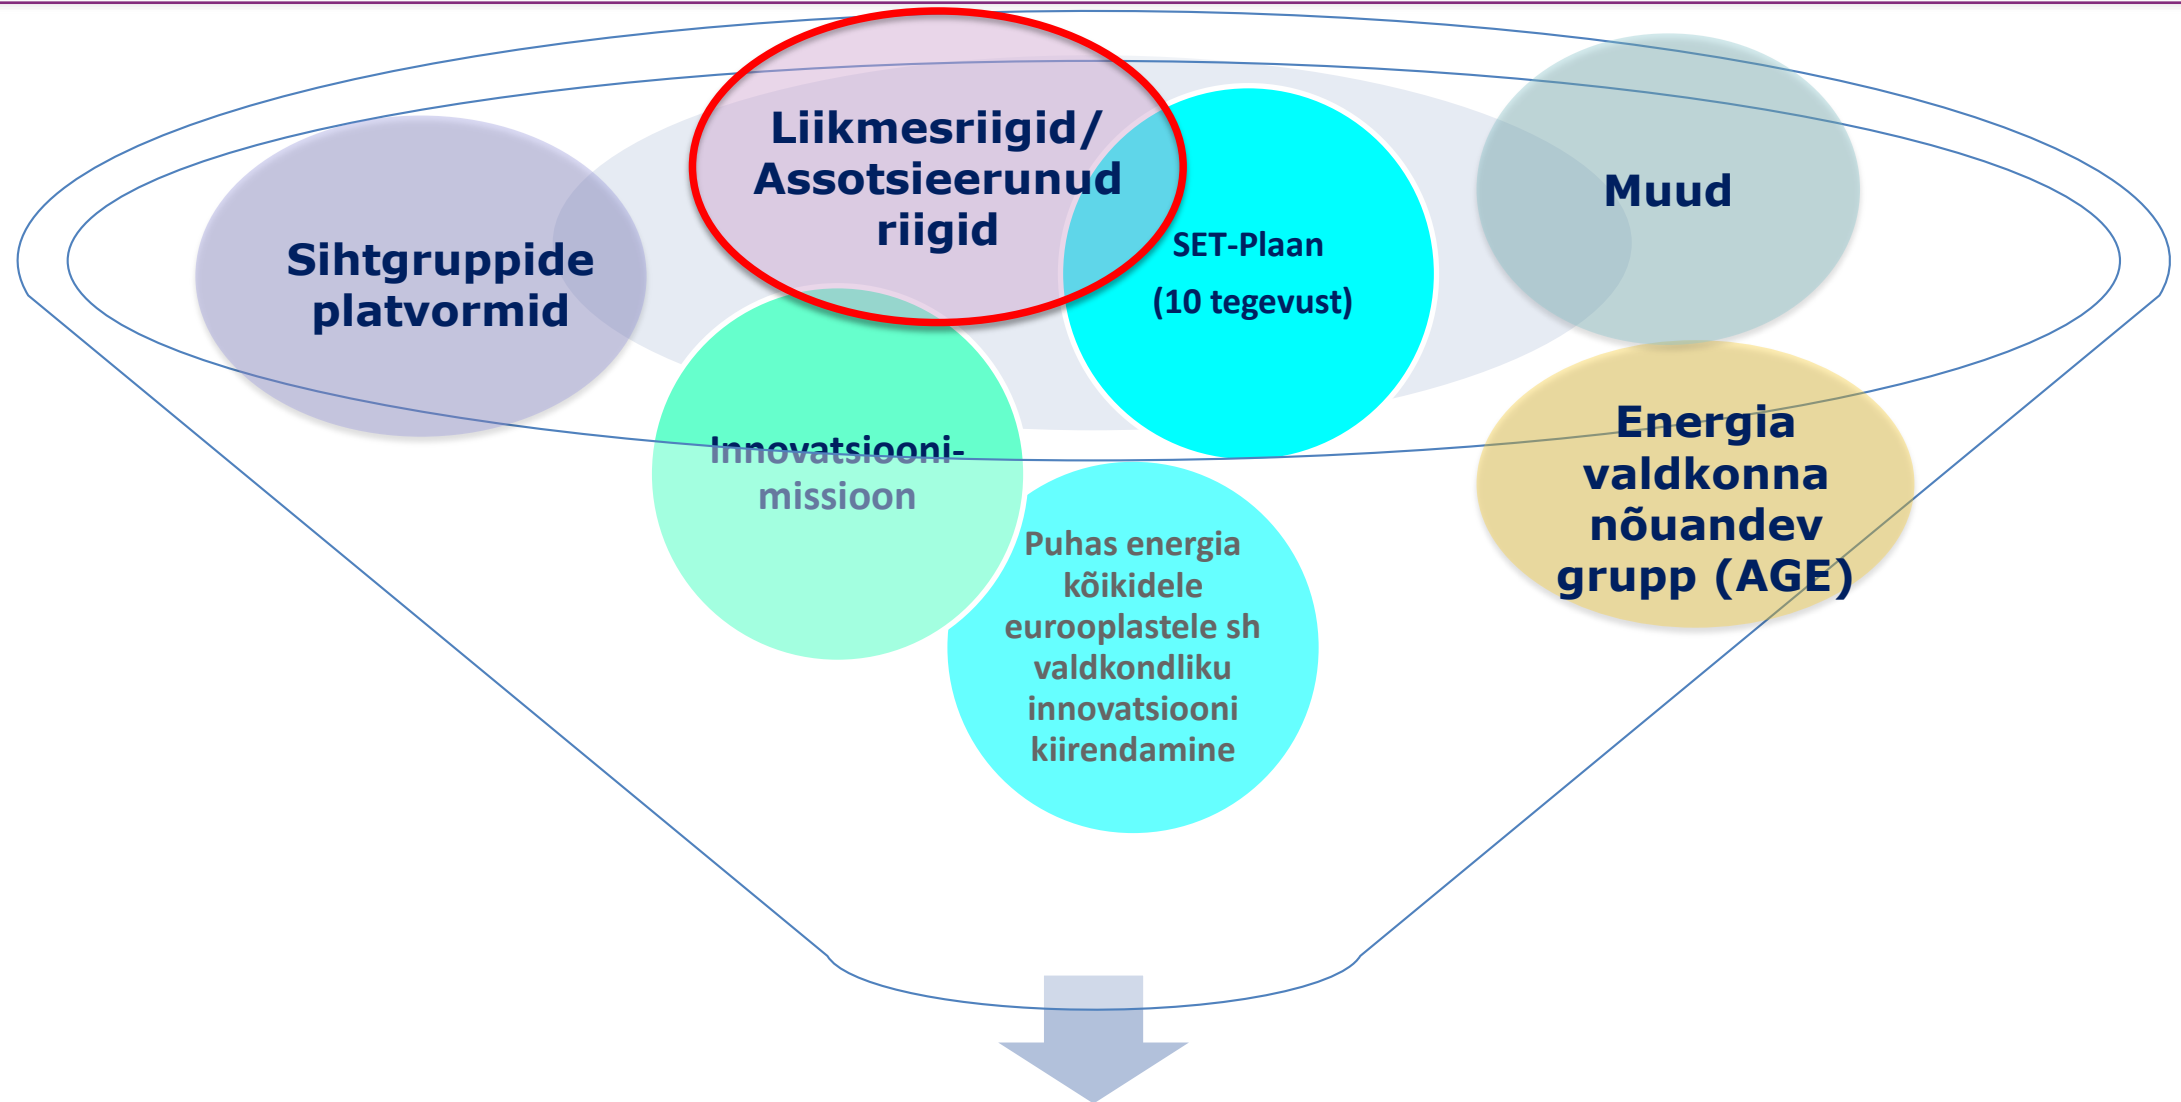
Sihtgruppide platvormid

Liikmesriigid/ Assotsieerunud riigid

SET-Plaan (10 tegevust)

Muud

Innovatsiooni-missioon

Puhas energia kõikidele eurooplastele sh valdkondliku innovatsiooni kiirendamine

Energia valdkonna nõuandev grupp (AGE)